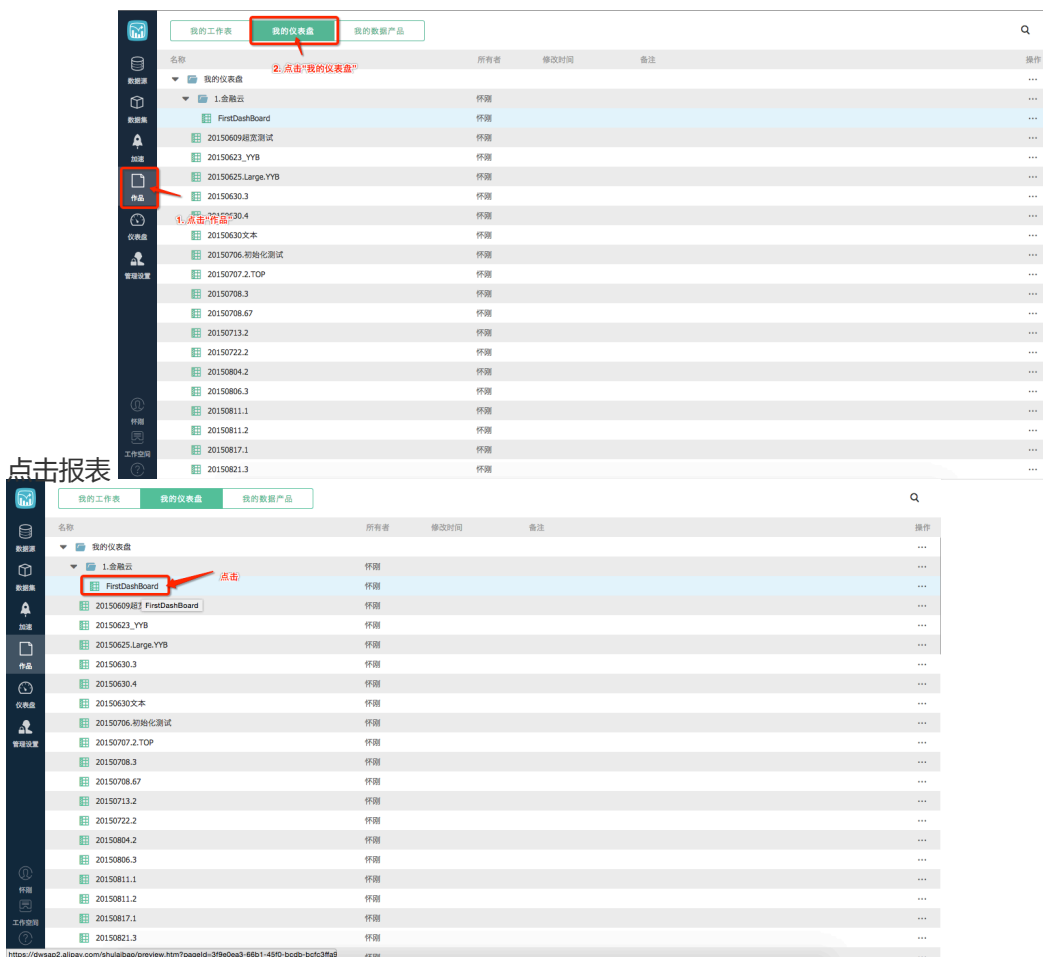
数据源
数据集
加速
作品
仪表盘
管理设置
怀刚
工作空间

我的工作表 我的仪表盘 我的数据产品

2. 点击"我的仪表盘"

| 名称 | 所有者 | 修改时间 | 备注 | 操作 |
|---|---|---|---|---|
| 我的仪表盘 | | | | ··· |
| 1.金融云 | 怀刚 | | | ··· |
| FirstDashBoard | 怀刚 | | | ··· |
| 20150609超宽测试 | 怀刚 | | | ··· |
| 20150623_YYB | 怀刚 | | | ··· |
| 20150625.Large.YYB | 怀刚 | | | ··· |
| 20150630.3 | 怀刚 | | | ··· |
| 20150630.4 | 怀刚 | | | ··· |
| 20150630文本 | 怀刚 | | | ··· |
| 20150706.初始化测试 | 怀刚 | | | ··· |
| 20150707.2.TOP | 怀刚 | | | ··· |
| 20150708.3 | 怀刚 | | | ··· |
| 20150708.67 | 怀刚 | | | ··· |
| 20150713.2 | 怀刚 | | | ··· |
| 20150722.2 | 怀刚 | | | ··· |
| 20150804.2 | 怀刚 | | | ··· |
| 20150806.3 | 怀刚 | | | ··· |
| 20150811.1 | 怀刚 | | | ··· |
| 20150811.2 | 怀刚 | | | ··· |
| 20150817.1 | 怀刚 | | | ··· |
| 20150821.3 | 怀刚 | | | ··· |

1. 点击"作品"

点击报表

数据源
数据集
加速
作品
仪表盘
管理设置
怀刚
工作空间

我的工作表 我的仪表盘 我的数据产品

| 名称 | 所有者 | 修改时间 | 备注 | 操作 |
|---|---|---|---|---|
| 我的仪表盘 | | | | ··· |
| 1.金融云 | 怀刚 | | | ··· |
| FirstDashBoard | 怀刚 | | | ··· |
| 20150609超宽 FirstDashBoard | 怀刚 | | | ··· |
| 20150623_YYB | 怀刚 | | | ··· |
| 20150625.Large.YYB | 怀刚 | | | ··· |
| 20150630.3 | 怀刚 | | | ··· |
| 20150630.4 | 怀刚 | | | ··· |
| 20150630文本 | 怀刚 | | | ··· |
| 20150706.初始化测试 | 怀刚 | | | ··· |
| 20150707.2.TOP | 怀刚 | | | ··· |
| 20150708.3 | 怀刚 | | | ··· |
| 20150708.67 | 怀刚 | | | ··· |
| 20150713.2 | 怀刚 | | | ··· |
| 20150722.2 | 怀刚 | | | ··· |
| 20150804.2 | 怀刚 | | | ··· |
| 20150806.3 | 怀刚 | | | ··· |
| 20150811.1 | 怀刚 | | | ··· |
| 20150811.2 | 怀刚 | | | ··· |
| 20150817.1 | 怀刚 | | | ··· |
| 20150821.3 | 怀刚 | | | ··· |

点击

https://dwsap2.alipay.com/shujaibao/preview.htm?pageId=3f9e0ea3-66b1-45f0-bcdb-bcfc3ffa9